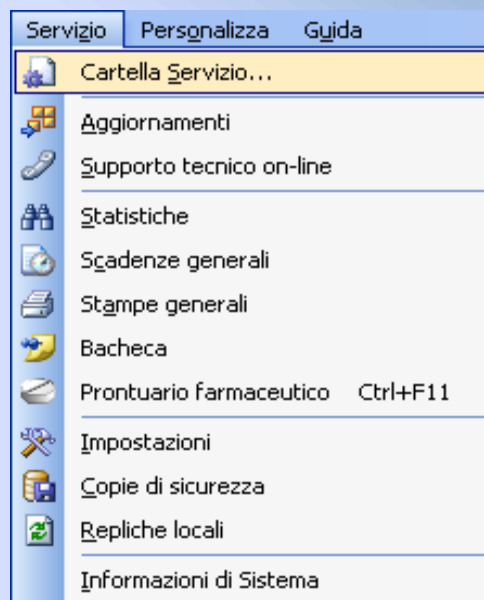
Servizio Personalizza Guida

Cartella Servizio...

Aggiornamenti

Supporto tecnico on-line

Statistiche

Scadenze generali

Stampe generali

Bacheca

Prontuario farmaceutico Ctrl+F11

Impostazioni

Copie di sicurezza

Repliche locali

Informazioni di Sistema